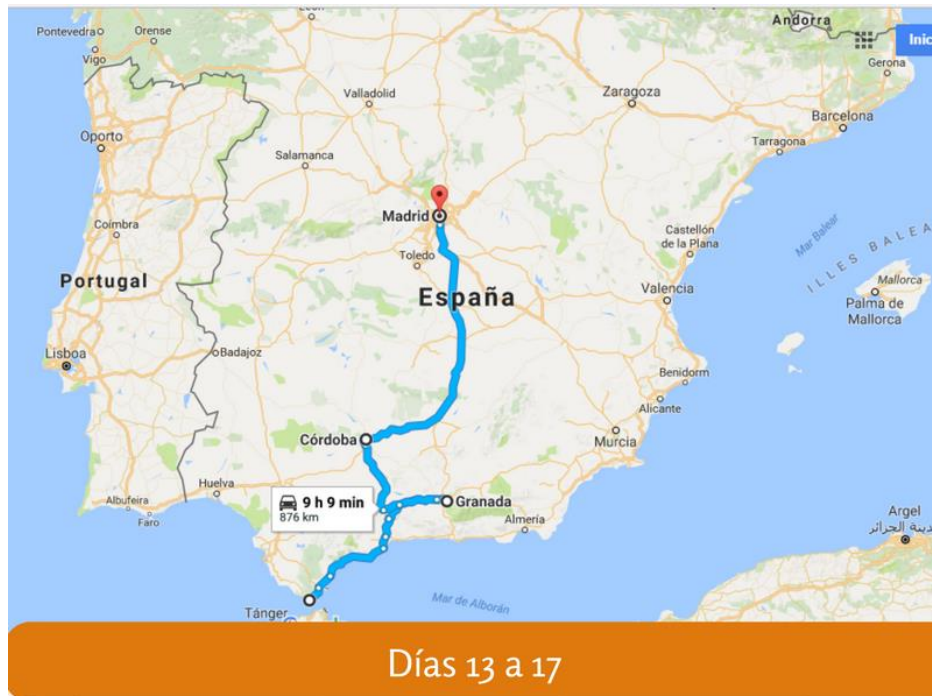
Andorra
Inic
Pontevedra
Orense
León
Vigo
Gerona
Valladolid
Zaragoza
Oporto
Barcelona
Salamanca
Tarragona
Coimbra
Madrid
Toledo
Castellón de la Plana
Mar Balear
ILLES BALEA
Portugal
España
Valencia
Mallorca
Palma de Mallorca
Lisboa
Badajoz
Benidorm
Alicante
Córdoba
Murcia
Huelva
Albufeira
Faro
9 h 9 min
876 km
Granada
Almería
Argel
مدينة الجزائر
Tánger
Mar de Alborán
Días 13 a 17